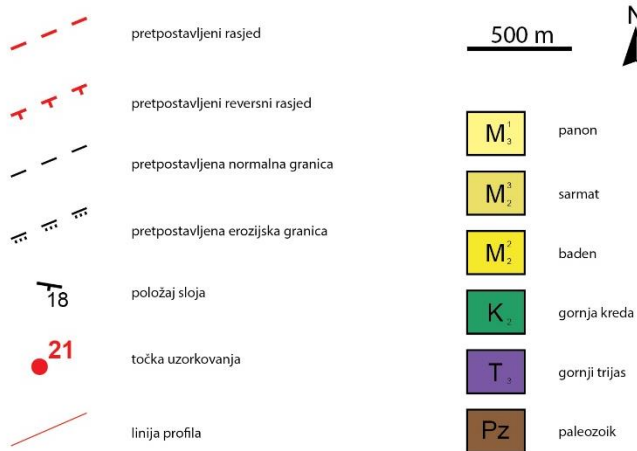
pretpostavljeni rasjed

pretpostavljeni reversni rasjed

pretpostavljena normalna granica

pretpostavljena erozijska granica

18 položaj sloja

21 točka uzorkovanja

linija profila

500 m

N

$M_3^1$ panon

$M_2^3$ sarmat

$M_2^2$ baden

$K_2$ gornja kreda

$T_3$ gornji trijas

Pz paleozoik